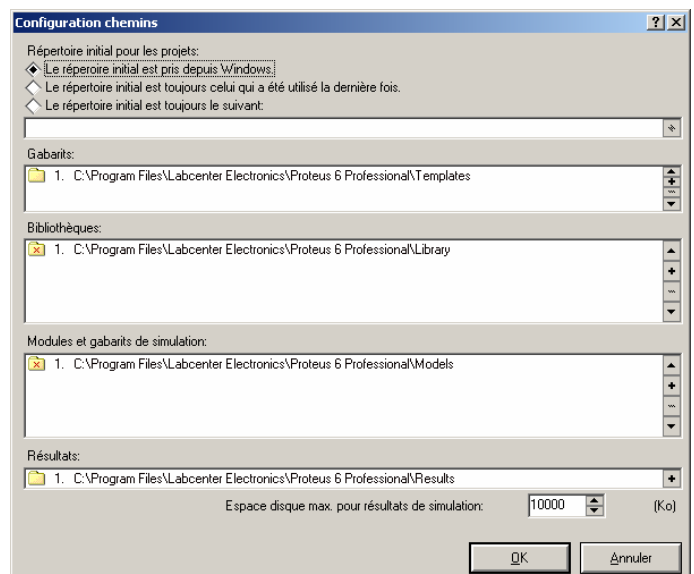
Configuration chemins

?X

Répertoire initial pour les projets:

Le réperoire initial est pris depuis Windows.

Le répertoire initial est toujours celui qui a été utilisé la dernière fois.

Le répertoire initial est toujours le suivant:

Gabarits:

1. C:\Program Files\Labcenter Electronics\Proteus 6 Professional\Templates

Bibliothèques:

1. C:\Program Files\Labcenter Electronics\Proteus 6 Professional\Library

Modules et gabarits de simulation:

1. C:\Program Files\Labcenter Electronics\Proteus 6 Professional\Models

Résultats:

1. C:\Program Files\Labcenter Electronics\Proteus 6 Professional\Results

Espace disque max. pour résultats de simulation: 10000 (Ko)

OK

Annuler